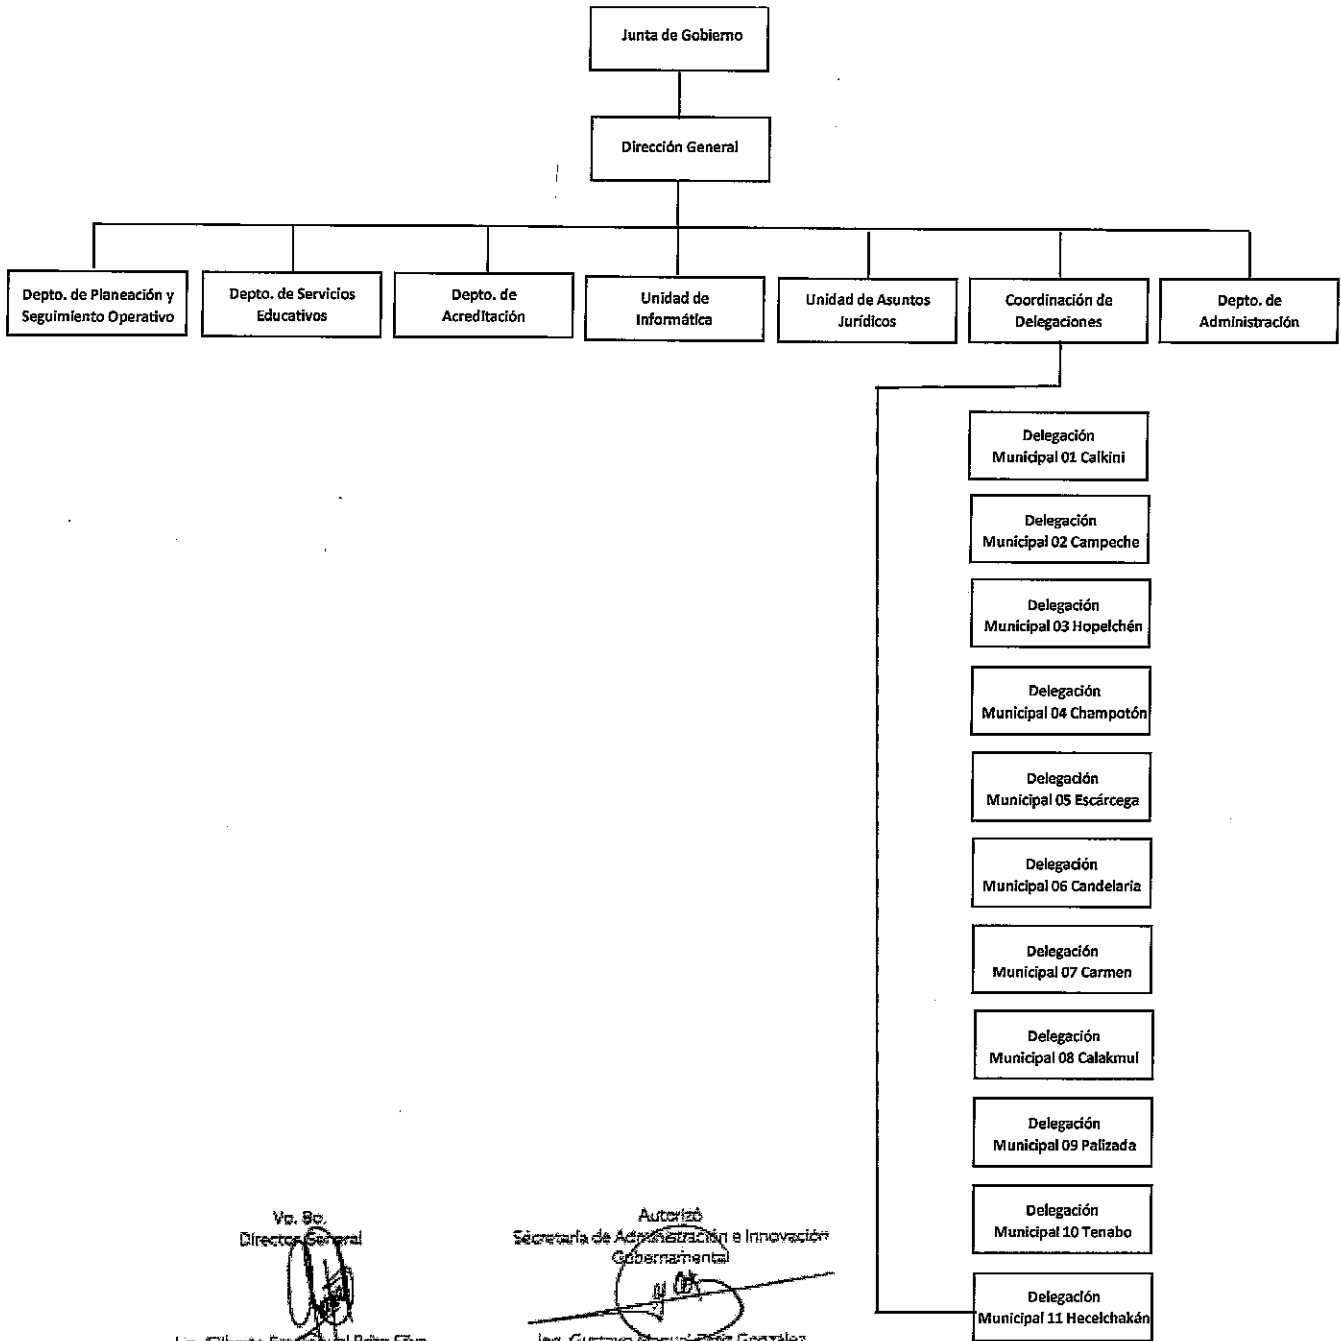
Junta de Gobierno

Dirección General

Depto. de Planeación y Seguimiento Operativo

Depto. de Servicios Educativos

Depto. de Acreditación

Unidad de Informática

Unidad de Asuntos Jurídicos

Coordinación de Delegaciones

Depto. de Administración

Delegación Municipal 01 Calkini

Delegación Municipal 02 Campeche

Delegación Municipal 03 Hopelchén

Delegación Municipal 04 Champotón

Delegación Municipal 05 Escárcega

Delegación Municipal 06 Candelaria

Delegación Municipal 07 Carmen

Delegación Municipal 08 Calakmul

Delegación Municipal 09 Palizada

Delegación Municipal 10 Tenabo

Delegación Municipal 11 Hecelchakán

Vo. Bo.
Director General

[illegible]

Autorizó
Secretaría de Administración e Innovación Gubernamental

Ing. Gustavo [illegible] González